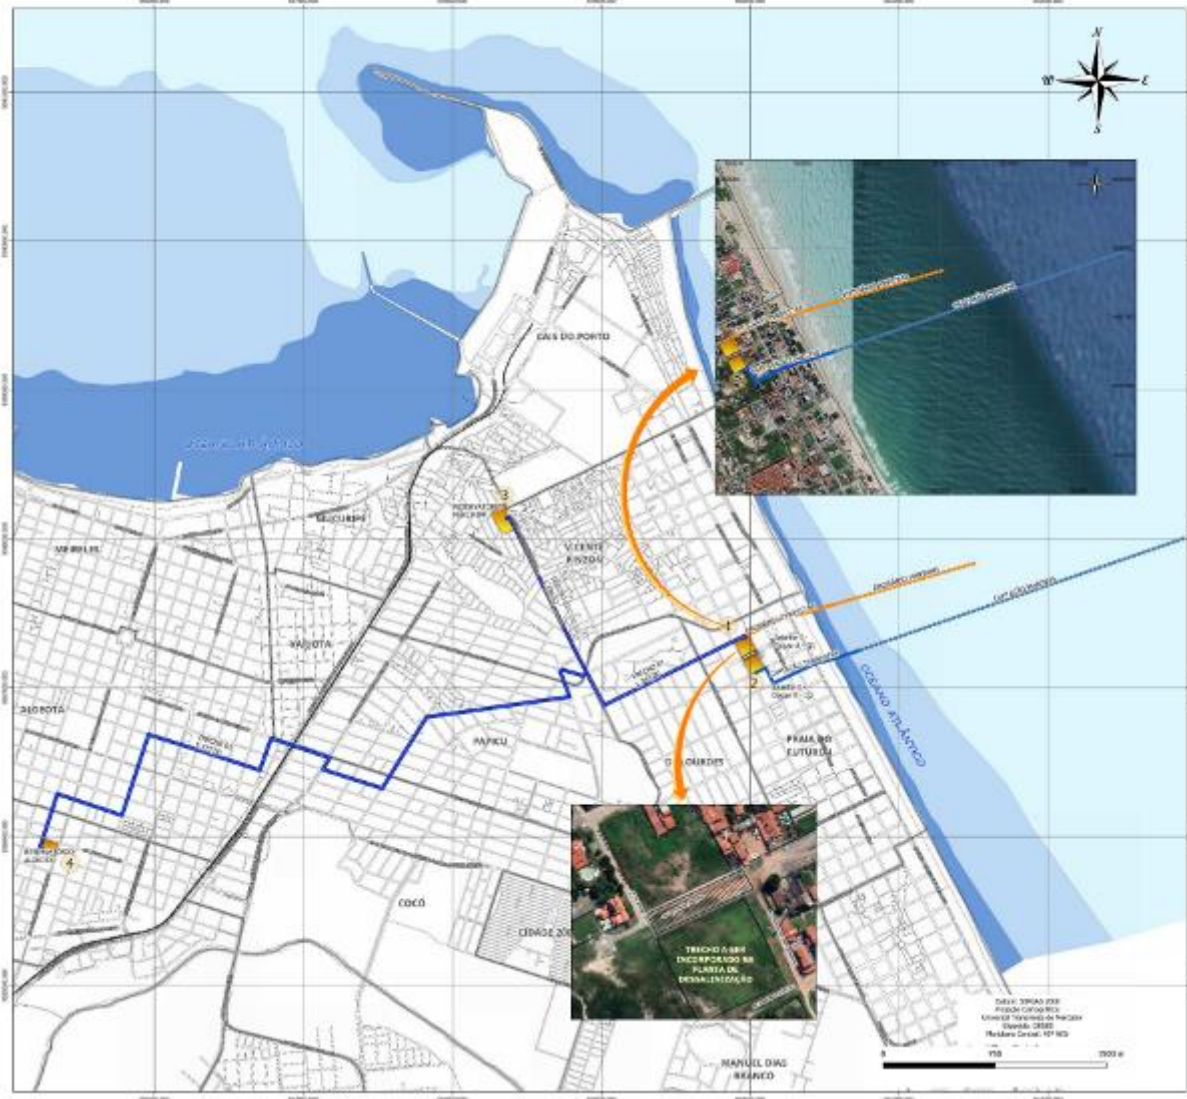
N
W
E
S

CAIS DO PORTO

Oceano Atlântico

MUCURIPE

MEIRELES

VICENTE PINZON

VARJOTA

DIONISIO

PAPICU

DE LOURDES

PRAIA DO FUTURO

OCEANO ATLÂNTICO

COCÓ

CIDADE 2000

MANUEL DIAS BRANCO

1
2
3
4

TRECHO A SER INCORPORADO NA PLANTA DE DESSALINIZAÇÃO

Datum: SIRGAS 2000
Projeção Cartográfica
Universal Transversa de Mercator
Elipsoide: GRS80
Meridiano Central: 39° WGr

0 750 1500 m